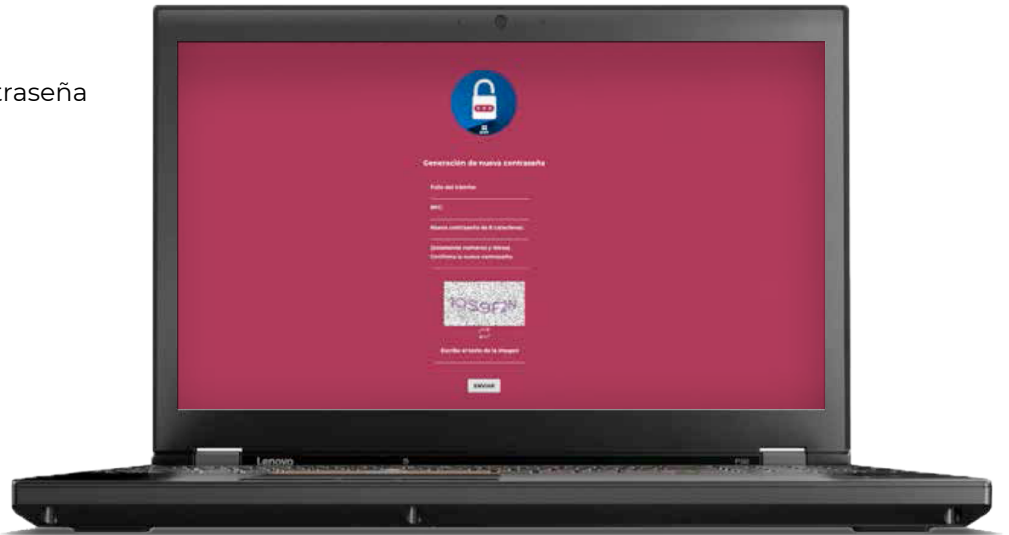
traseña

Generación de nueva contraseña

Folio del trámite

RFC

Nueva contraseña de 8 caracteres

(solamente números y letras)

Confirma la nueva contraseña

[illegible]

Escribe el texto de la imagen

ENVIAR

Lenovo